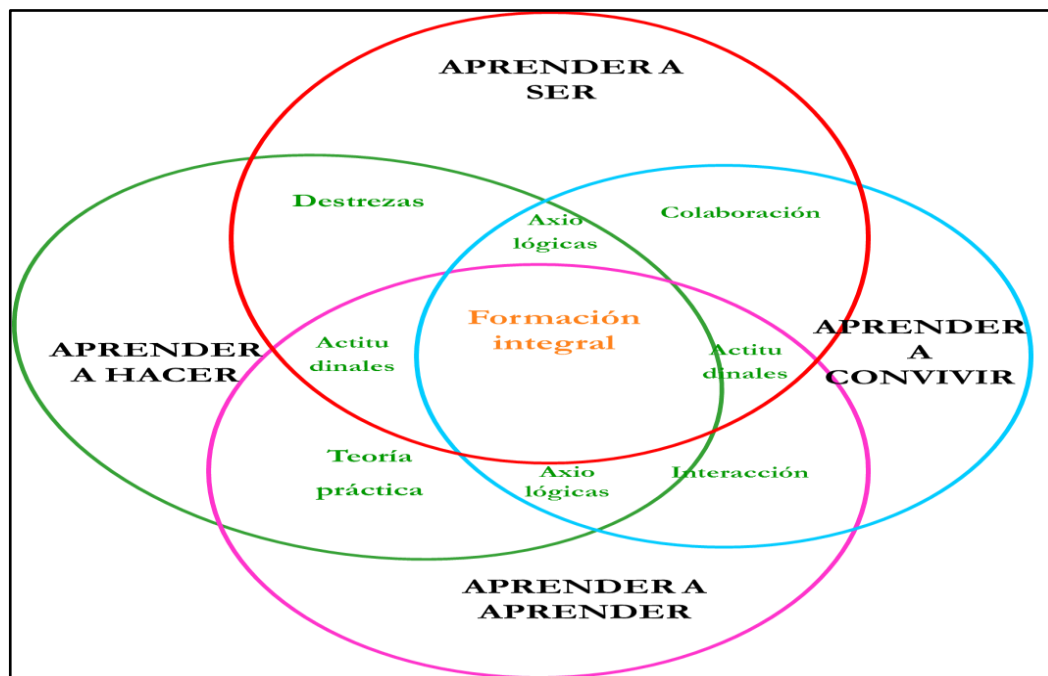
APRENDER A SER

Destrezas

Axio lógicas

Colaboración

APRENDER A HACER

Actitu dinales

Formación integral

Actitu dinales

APRENDER A CONVIVIR

Teoría práctica

Axio lógicas

Interacción

APRENDER A APRENDER